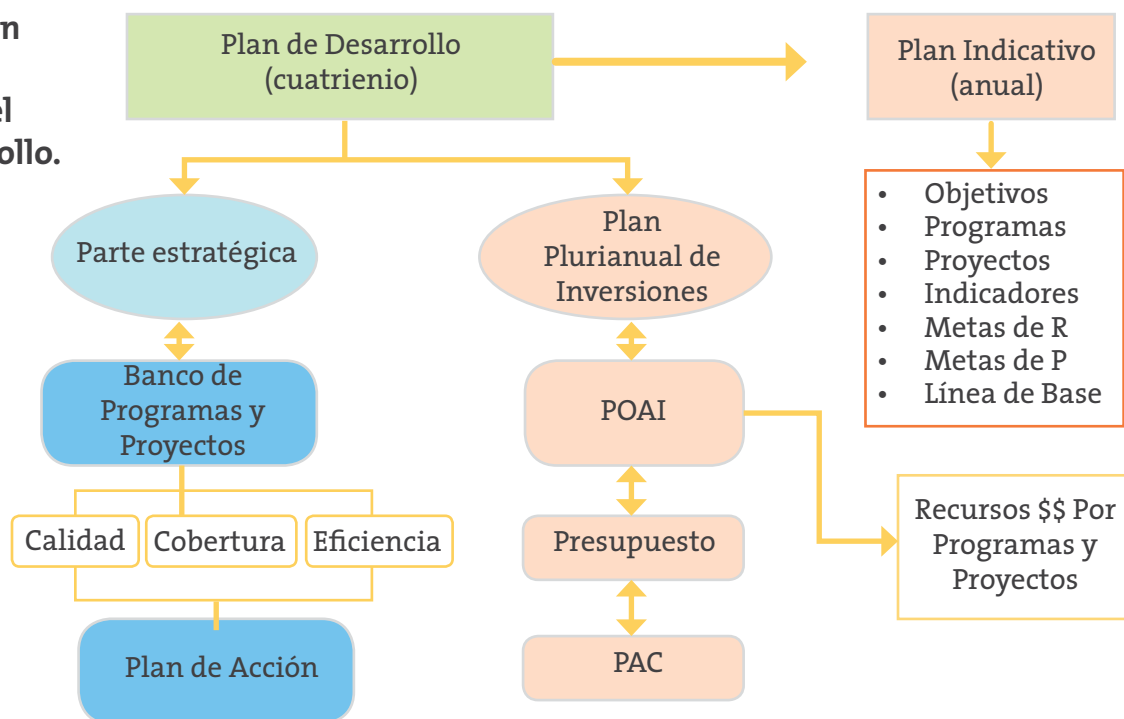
n

el
ollo.

Plan de Desarrollo (cuatrienio)

Plan Indicativo (anual)

- Objetivos
- Programas
- Proyectos
- Indicadores
- Metas de R
- Metas de P
- Línea de Base

Parte estratégica

Plan Plurianual de Inversiones

Banco de Programas y Proyectos

POAI

Calidad

Cobertura

Eficiencia

Presupuesto

Recursos $$ Por Programas y Proyectos

Plan de Acción

PAC